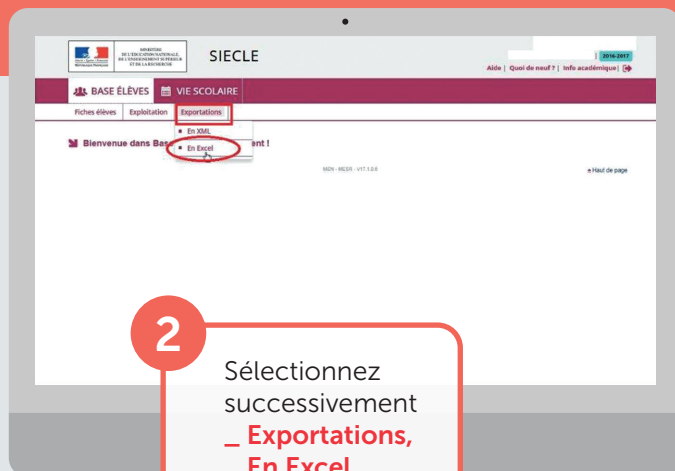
MINISTÈRE DE L'ÉDUCATION NATIONALE, DE L'ENSEIGNEMENT SUPÉRIEUR ET DE LA RECHERCHE

SIECLE

2016-2017

Aide | Quoi de neuf ? | Info académique |

BASE ÉLÈVES VIE SCOLAIRE

Fiches élèves Exploitation Exportations

En XML
En Excel

Bienvenue dans Bas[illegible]ent !

MEN - MESR - V17.1.0.6

Haut de page

2

Sélectionnez successivement
_ Exportations, En Excel